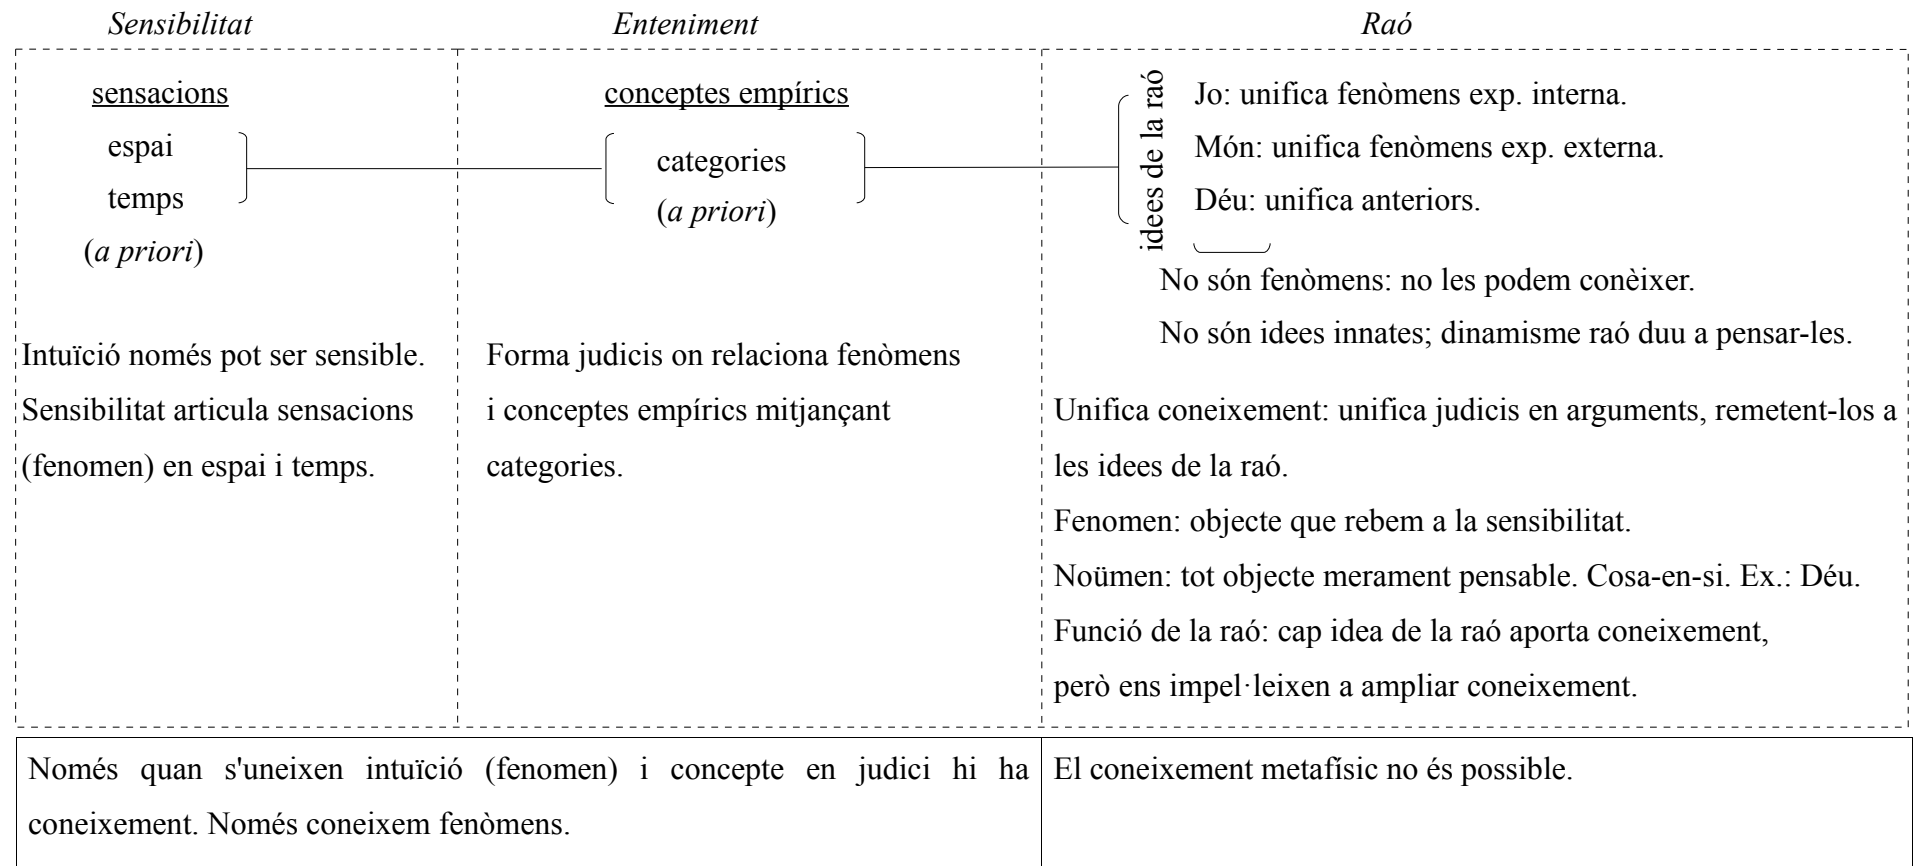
*Sensibilitat* | *Enteniment* | *Raó*

| Sensibilitat | Enteniment | Raó |
|---|---|---|
| sensacions<br>espai<br>temps<br>(*a priori*)<br><br>Intuïció només pot ser sensible. Sensibilitat articula sensacions (fenomen) en espai i temps. | conceptes empírics<br>categories<br>(*a priori*)<br><br>Forma judicis on relaciona fenòmens i conceptes empírics mitjançant categories. | idees de la raó<br>Jo: unifica fenòmens exp. interna.<br>Món: unifica fenòmens exp. externa.<br>Déu: unifica anteriors.<br>No són fenòmens: no les podem conèixer.<br>No són idees innates; dinamisme raó duu a pensar-les.<br><br>Unifica coneixement: unifica judicis en arguments, remetent-los a les idees de la raó.<br>Fenomen: objecte que rebem a la sensibilitat.<br>Noümen: tot objecte merament pensable. Cosa-en-si. Ex.: Déu.<br>Funció de la raó: cap idea de la raó aporta coneixement, però ens impel·leixen a ampliar coneixement. |

| | |
|---|---|
| Només quan s'uneixen intuïció (fenomen) i concepte en judici hi ha coneixement. Només coneixem fenòmens. | El coneixement metafísic no és possible. |